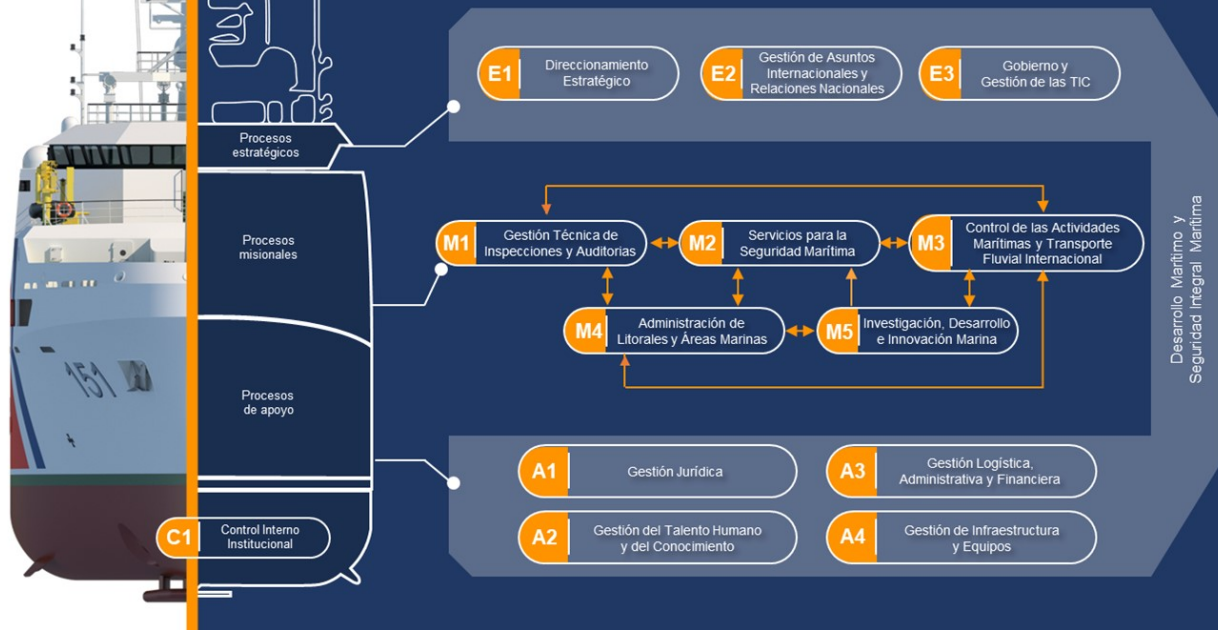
151

Procesos estratégicos

Procesos misionales

Procesos de apoyo

C1 Control Interno Institucional

E1 Direccionamiento Estratégico

E2 Gestión de Asuntos Internacionales y Relaciones Nacionales

E3 Gobierno y Gestión de las TIC

M1 Gestión Técnica de Inspecciones y Auditorias

M2 Servicios para la Seguridad Marítima

M3 Control de las Actividades Marítimas y Transporte Fluvial Internacional

M4 Administración de Litorales y Áreas Marinas

M5 Investigación, Desarrollo e Innovación Marina

A1 Gestión Jurídica

A3 Gestión Logística, Administrativa y Financiera

A2 Gestión del Talento Humano y del Conocimiento

A4 Gestión de Infraestructura y Equipos

Desarrollo Marítimo y Seguridad Integral Marítima